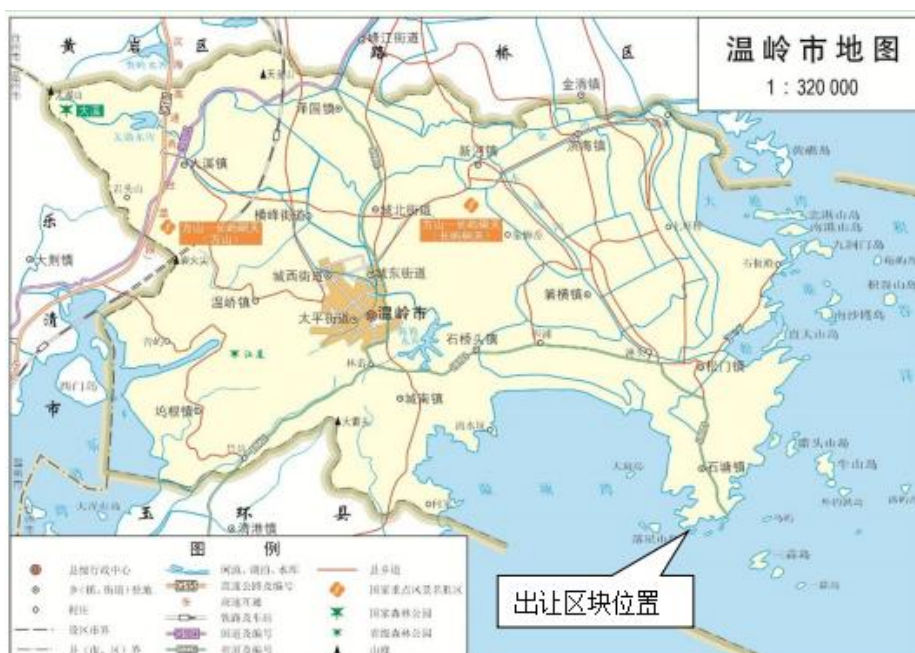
温岭市地图
1：320 000

黄 岩 区
路 桥 区
乐
清
市
玉 环 县

螺江街道
泽国镇
金清镇
新河镇
滨海镇
大溪镇
横峰街道
城北街道
城西街道
城东街道
温峤镇
太平街道
温岭市
箬横镇
石桥头镇
松门镇
坞根镇
城南镇
石塘镇
清港镇
大荆镇

图 例
县级行政中心
乡（镇、街道）驻地
村庄
设区市界
县（市、区）界
河流、湖泊、水库
高速公路及编号
高速互通
铁路及车站
国道及编号
省道及编号
县乡道
国家重点风景名胜区
国家森林公园
省级森林公园
山峰

出让区块位置